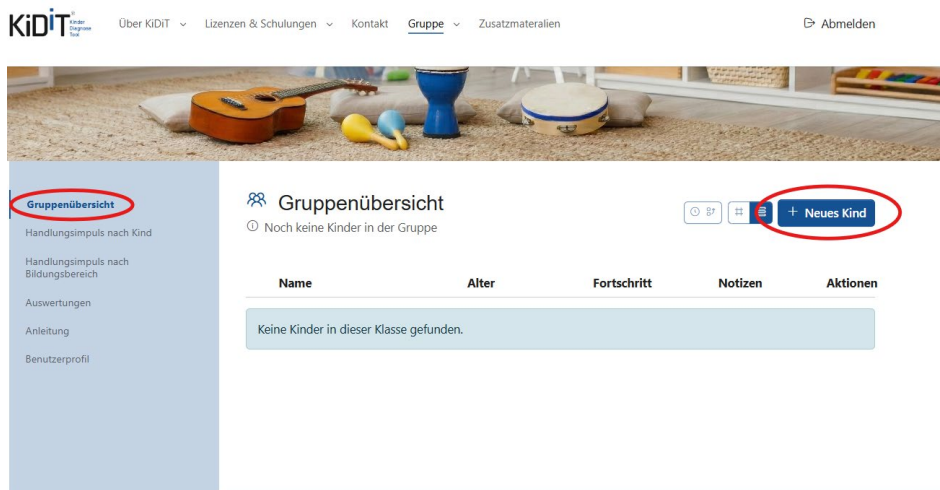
KiDiT® Kinder Diagnose Tool

Über KiDiT ⌄ Lizenzen & Schulungen ⌄ Kontakt Gruppe ⌄ Zusatzmaterialien

Abmelden

Gruppenübersicht
Handlungsimpuls nach Kind
Handlungsimpuls nach Bildungsbereich
Auswertungen
Anleitung
Benutzerprofil

Gruppenübersicht
ⓘ Noch keine Kinder in der Gruppe

+ Neues Kind

| Name | Alter | Fortschritt | Notizen | Aktionen |
|---|---|---|---|---|

Keine Kinder in dieser Klasse gefunden.